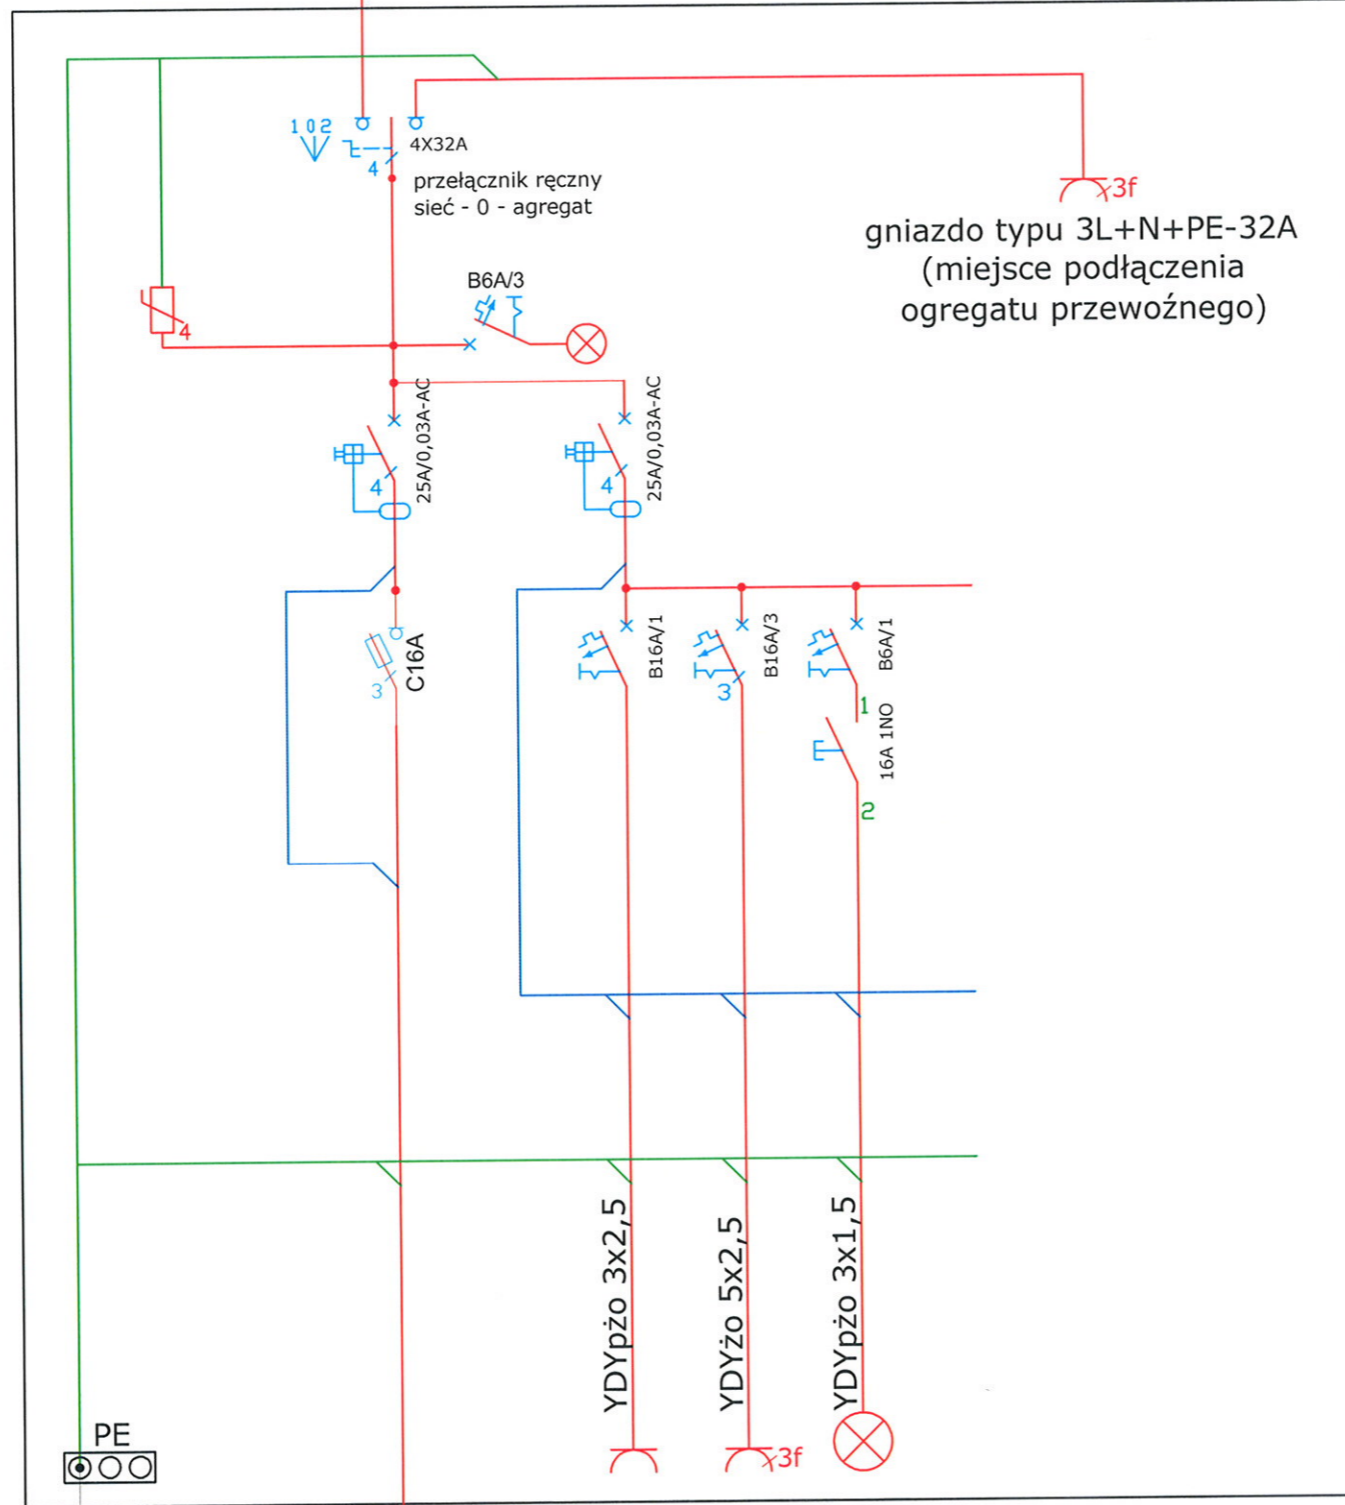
1 0 2

4X32A

4

przełącznik ręczny
sieć - 0 - agregat

3f

gniazdo typu 3L+N+PE-32A
(miejsce podłączenia
ogregatu przewoźnego)

B6A/3

4

4

25A/0,03A-AC

4

25A/0,03A-AC

C16A

3

B16A/1

3

B16A/3

B6A/1

1

16A 1NO

2

YDYpżo 3x2,5

YDYżo 5x2,5

YDYpżo 3x1,5

3f

PE